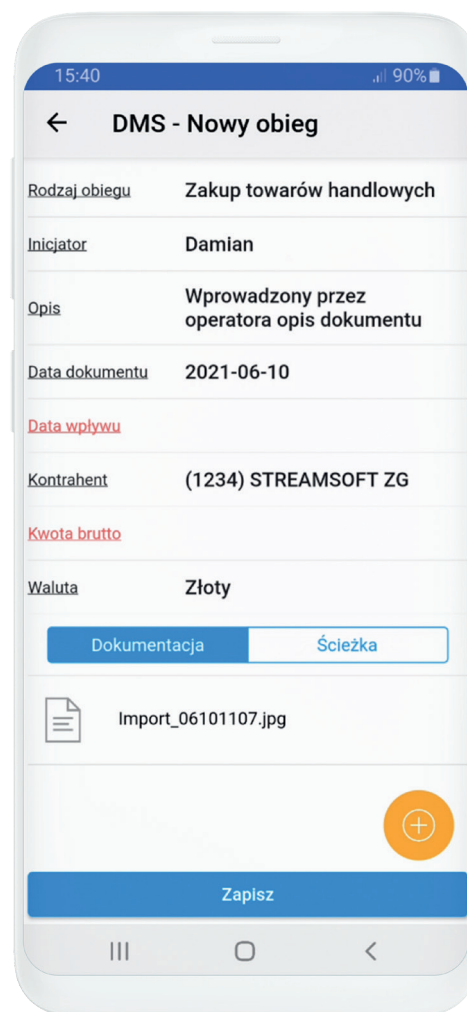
15:40 90%

← DMS - Nowy obieg

| | |
|---|---|
| Rodzaj obiegu | Zakup towarów handlowych |
| Inicjator | Damian |
| Opis | Wprowadzony przez operatora opis dokumentu |
| Data dokumentu | 2021-06-10 |
| Data wpływu | |
| Kontrahent | (1234) STREAMSOFT ZG |
| Kwota brutto | |
| Waluta | Złoty |

Dokumentacja | Ścieżka

Import_06101107.jpg

Zapisz